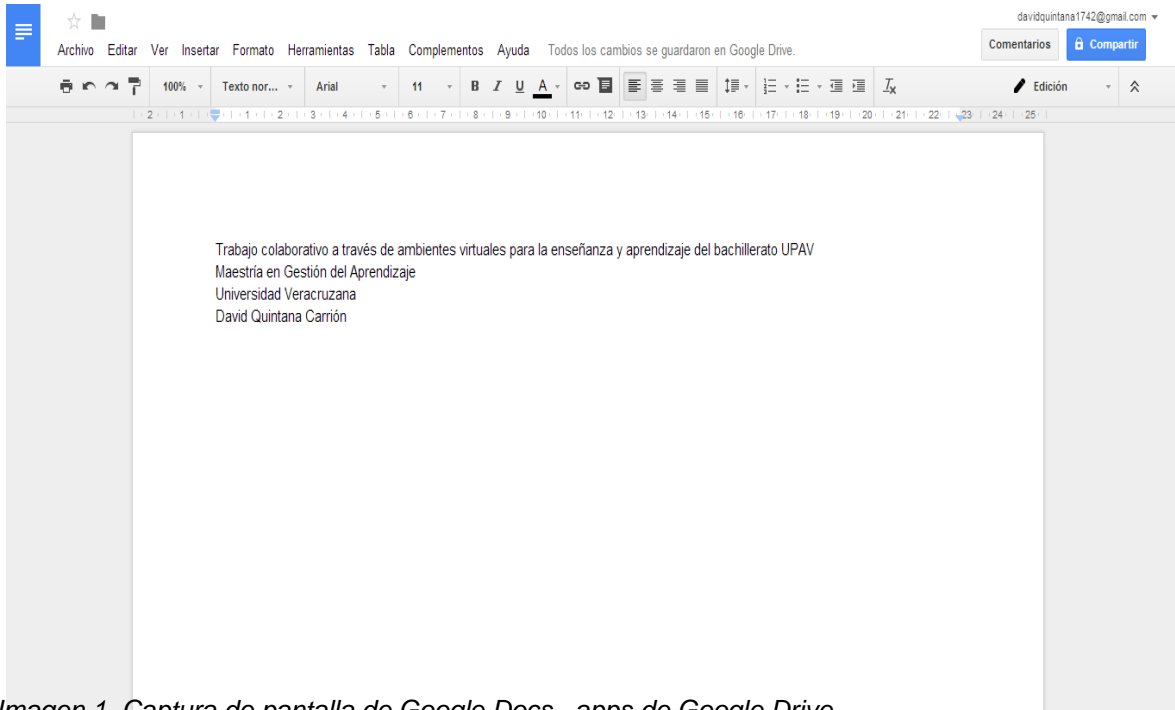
davidquintana1742@gmail.com

Archivo Editar Ver Insertar Formato Herramientas Tabla Complementos Ayuda Todos los cambios se guardaron en Google Drive.

Comentarios Compartir

100% Texto nor... Arial 11 B I U A Edición

2 1 1 2 3 4 5 6 7 8 9 10 11 12 13 14 15 16 17 18 19 20 21 22 23 24 25

Trabajo colaborativo a través de ambientes virtuales para la enseñanza y aprendizaje del bachillerato UPAV
Maestría en Gestión del Aprendizaje
Universidad Veracruzana
David Quintana Carrión

Imagen 1. Captura de pantalla de Google Docs , apps de Google Drive